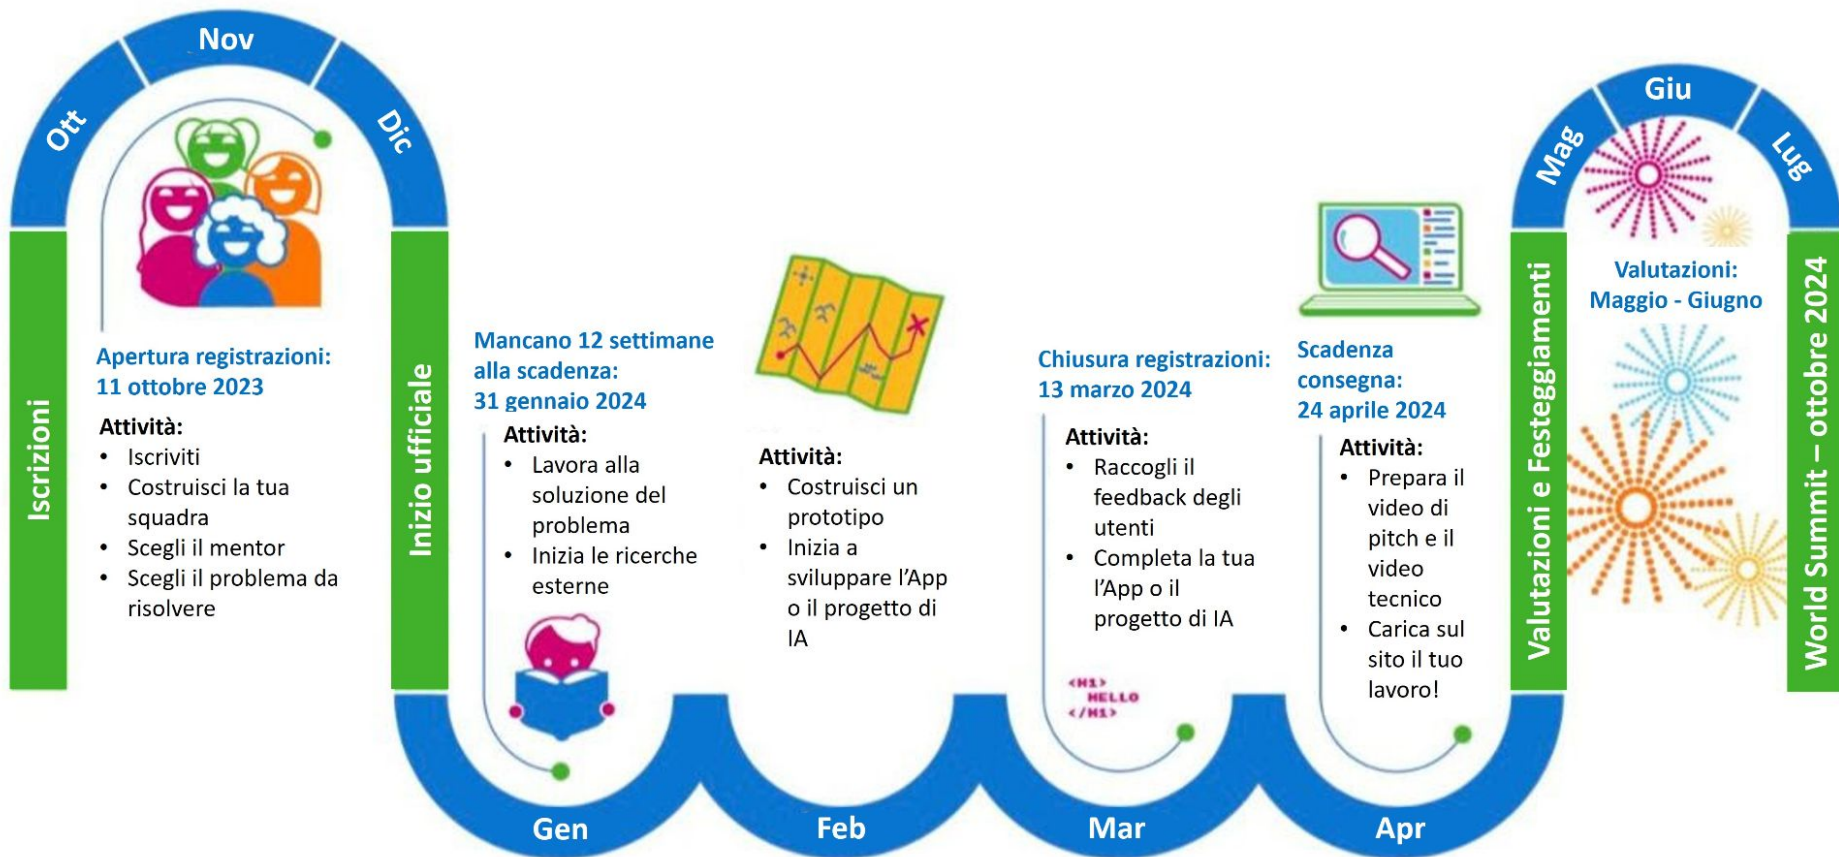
Ott
Nov
Dic

Iscrizioni

Apertura registrazioni:
11 ottobre 2023

Attività:
• Iscriviti
• Costruisci la tua squadra
• Scegli il mentor
• Scegli il problema da risolvere

Inizio ufficiale

Mancano 12 settimane alla scadenza:
31 gennaio 2024

Attività:
• Lavora alla soluzione del problema
• Inizia le ricerche esterne

Attività:
• Costruisci un prototipo
• Inizia a sviluppare l'App o il progetto di IA

Chiusura registrazioni:
13 marzo 2024

Attività:
• Raccogli il feedback degli utenti
• Completa la tua l'App o il progetto di IA

<H1>
HELLO
</H1>

Scadenza consegna:
24 aprile 2024

Attività:
• Prepara il video di pitch e il video tecnico
• Carica sul sito il tuo lavoro!

Gen
Feb
Mar
Apr

Valutazioni e Festeggiamenti

Mag
Giu
Lug

Valutazioni:
Maggio - Giugno

World Summit – ottobre 2024